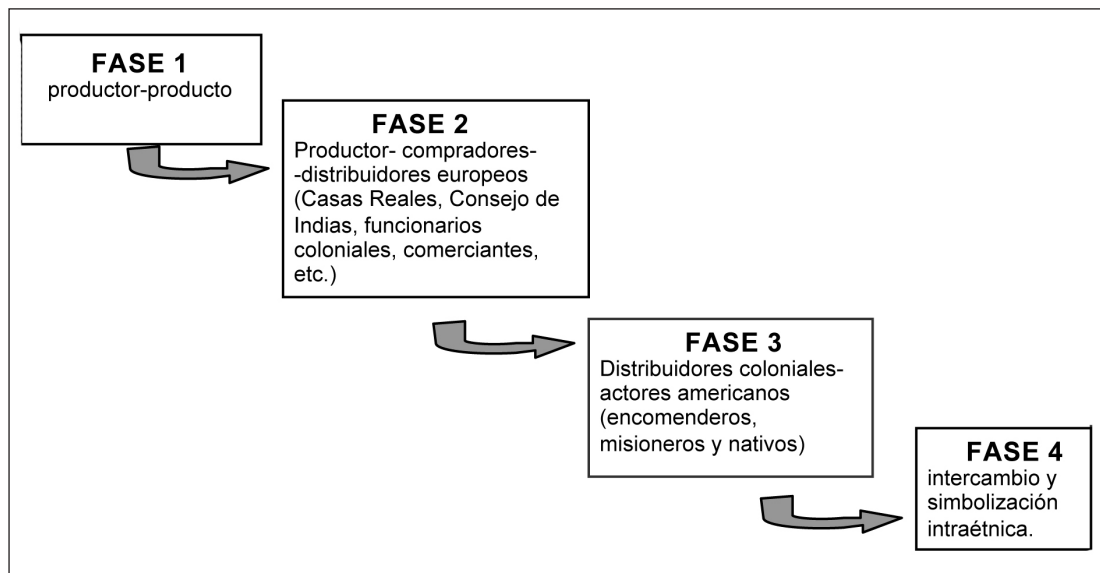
FASE 1
productor-producto

FASE 2
Productor- compradores--distribuidores europeos (Casas Reales, Consejo de Indias, funcionarios coloniales, comerciantes, etc.)

FASE 3
Distribuidores coloniales-actores americanos (encomenderos, misioneros y nativos)

FASE 4
intercambio y simbolización intraétnica.